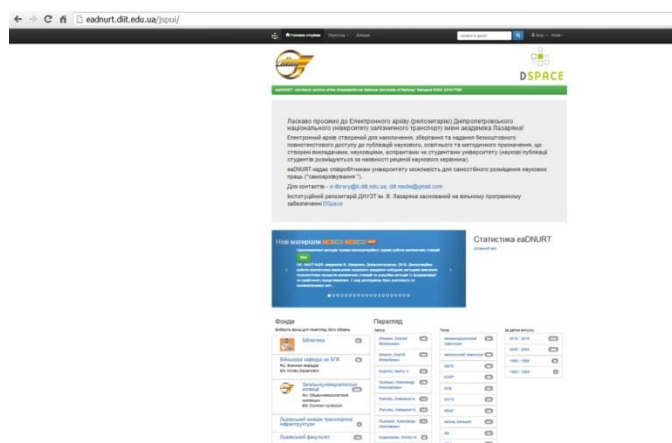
eadnurt.diit.edu.ua/jspui/

Головна сторінка Перегляд Допомога

DSPACE

eaDNURT - electronic archive of the Dnipropetrovsk National University of Railway Transport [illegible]

Ласкаво просимо до Електронного архіву (репозитарію) Дніпропетровського національного університету залізничного транспорту імені академіка Лазаряна!

Електронний архів створений для накопичення, зберігання та надання безкоштовного повнотекстового доступу до публікацій наукового, освітнього та методичного призначення, що створені викладачами, науковцями, аспірантами чи студентами університету (наукові публікації студентів розміщуються за наявності рецензії наукового керівника).

eaDNURT надає співробітникам університету можливість для самостійного розміщення наукових праць ("самоархівування").

Для контактів – e-library@b.diit.edu.ua, dilt.media@gmail.com

Інституційний репозитарій ДНУЗТ ім. В. Лазаряна заснований на вільному програмному забезпеченні DSpace

Нові матеріали

Статистика eaDNURT

Фонди

Перегляд

Бібліотека

Військова кафедра на БПК

Загальноуніверситетські колекції

Львівський коледж транспортної інфраструктури

Львівський факультет

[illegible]